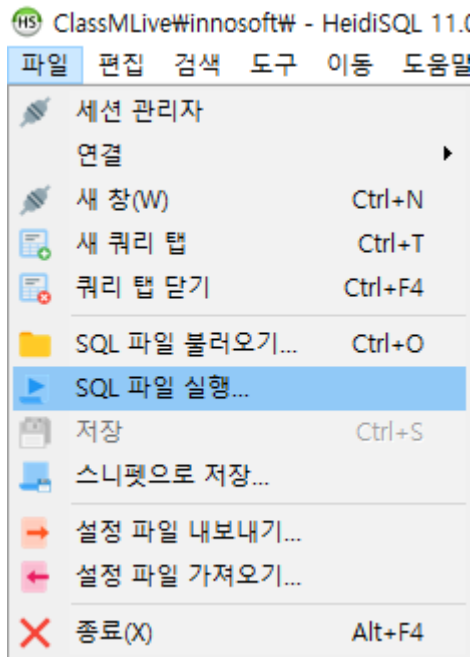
ClassMLive₩innosoft₩ - HeidiSQL 11.0

파일 편집 검색 도구 이동 도움말

세션 관리자
연결
새 창(W) Ctrl+N
새 쿼리 탭 Ctrl+T
쿼리 탭 닫기 Ctrl+F4
SQL 파일 불러오기... Ctrl+O
SQL 파일 실행...
저장 Ctrl+S
스니펫으로 저장...
설정 파일 내보내기...
설정 파일 가져오기...
종료(X) Alt+F4